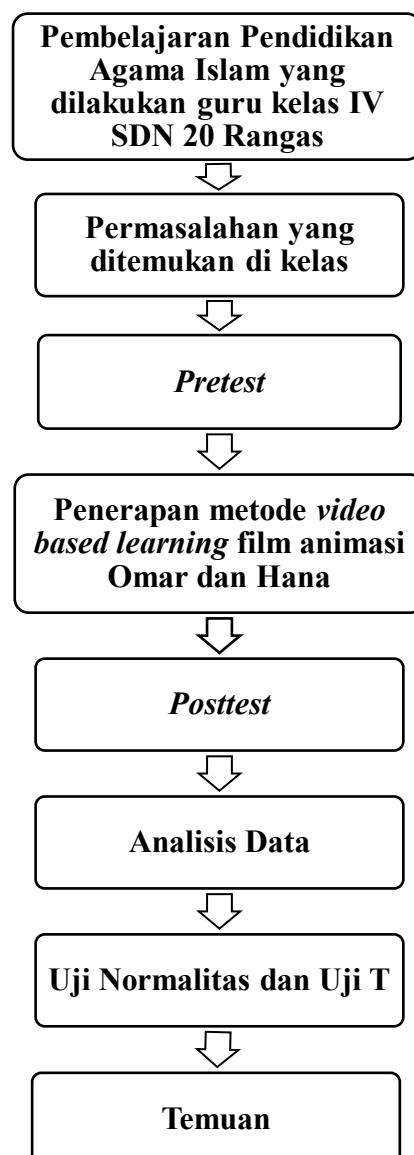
Pembelajaran Pendidikan Agama Islam yang dilakukan guru kelas IV SDN 20 Rangas

Permasalahan yang ditemukan di kelas

Pretest

Penerapan metode video based learning film animasi Omar dan Hana

Posttest

Analisis Data

Uji Normalitas dan Uji T

Temuan